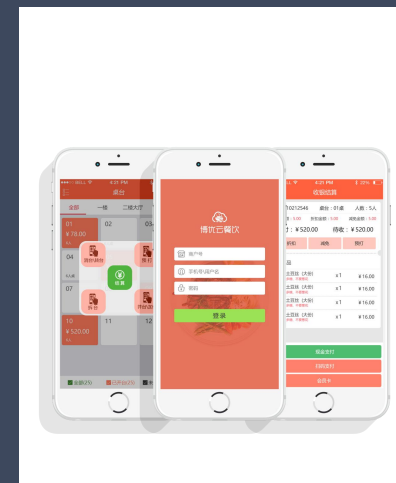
4:21 PM

桌台

全部

一楼

二楼大厅

01

¥78.00

04

07

10

¥520.00

11

12

预付菜恒

修改

收银

拆台

开发票

全部(25)

已开台(15)

博优云餐饮

商户号

手机号/用户名

密码

登录

4:21 PM

23%

收银结算

0212548

桌台：01桌

人数：5人

¥520.00

待收：¥520.00

土豆丝（大份）

x1

¥16.00

土豆丝（大份）

x1

¥16.00

土豆丝（大份）

x1

¥16.00

土豆丝（大份）

x1

¥16.00

现金支付

扫码支付

会员卡